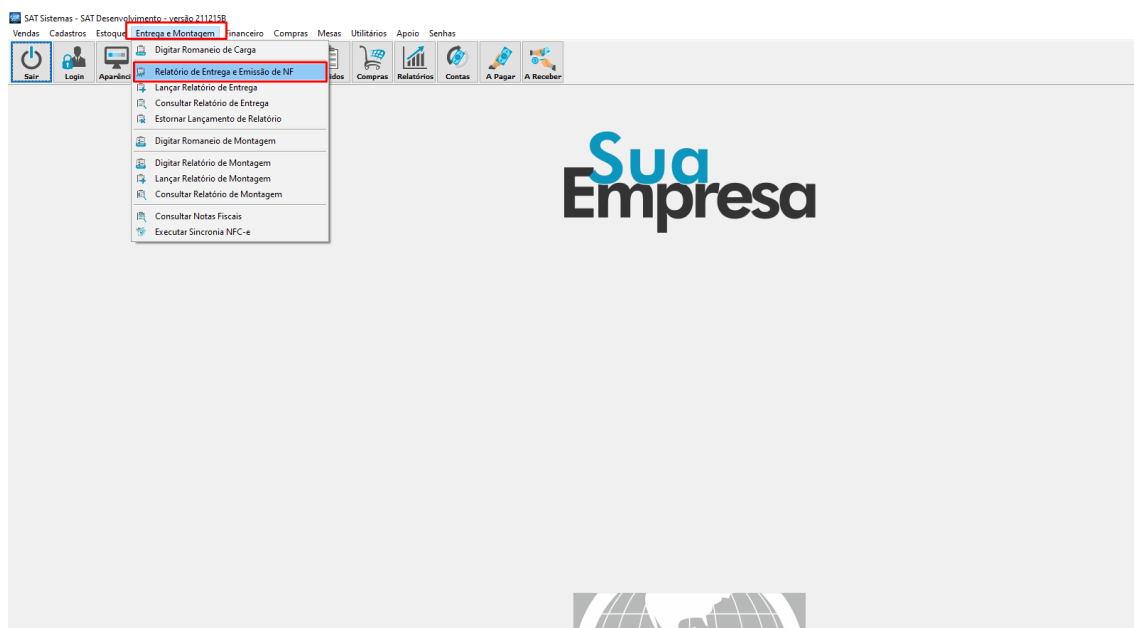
SAT Sistemas - SAT Desenvolvimento - versão 211215B

Vendas Cadastros Estoque Entrega e Montagem Financeiro Compras Mesas Utilitários Apoio Senhas

Sair Login Aparênci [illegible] idos Compras Relatórios Contas A Pagar A Receber

Digitar Romaneio de Carga
Relatório de Entrega e Emissão de NF
Lançar Relatório de Entrega
Consultar Relatório de Entrega
Estornar Lançamento de Relatório
Digitar Romaneio de Montagem
Digitar Relatório de Montagem
Lançar Relatório de Montagem
Consultar Relatório de Montagem
Consultar Notas Fiscais
Executar Sincronia NFC-e

Sua
Empresa